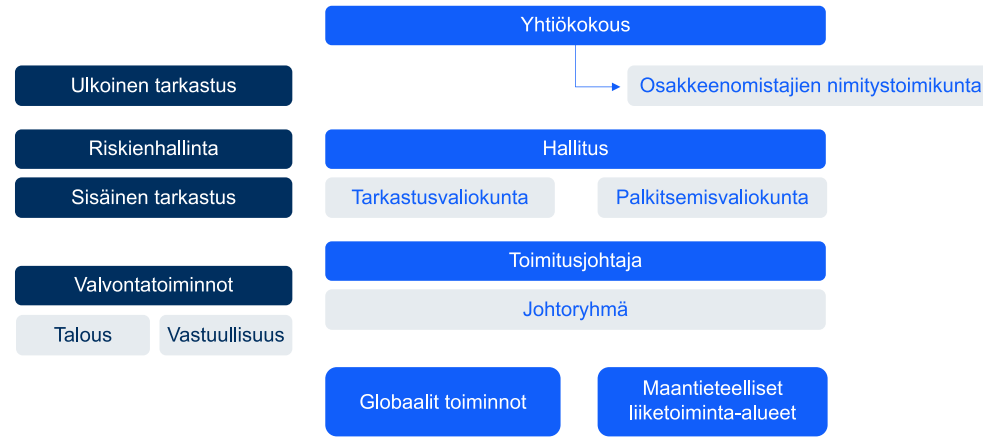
Yhtiökokous

Ulkoinen tarkastus

Osakkeenomistajien nimitystoimikunta

Riskienhallinta

Hallitus

Sisäinen tarkastus

Tarkastusvaliokunta

Palkitsemisvaliokunta

Toimitusjohtaja

Valvontatoiminnot

Johtoryhmä

Talous

Vastuullisuus

Globaalit toiminnot

Maantieteelliset liiketoiminta-alueet